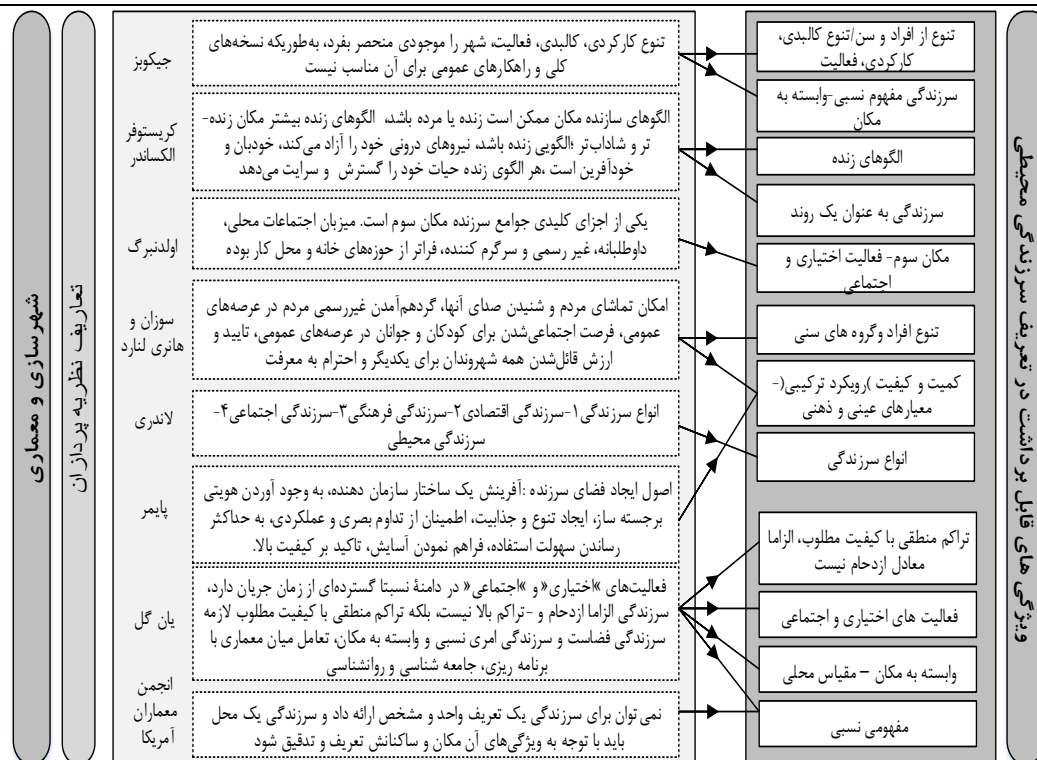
ویژگی های قابل برداشت در تعریف سرزندگی محیطی

تنوع از افراد و سن/تنوع کالبدی، کارکردی، فعالیت

سرزندگی مفهوم نسبی-وابسته به مکان

الگوهای زنده

سرزندگی به عنوان یک روند

مکان سوم- فعالیت اختیاری و اجتماعی

تنوع افراد وگروه های سنی

کمیت و کیفیت )رویکرد ترکیبی(- معیارهای عینی و ذهنی

انواع سرزندگی

تراکم منطقی با کیفیت مطلوب، الزاما معادل ازدحام نیست

فعالیت های اختیاری و اجتماعی

وابسته به مکان – مقیاس محلی

مفهومی نسبی

تنوع کارکردی، کالبدی، فعالیت، شهر را موجودی منحصر بفرد، به‌طوریکه نسخه‌های کلی و راهکارهای عمومی برای آن مناسب نیست

الگوهای سازنده مکان ممکن است زنده یا مرده باشد، الگوهای زنده بیشتر مکان زنده‌تر و شاداب‌تر ؛الگویی زنده باشد، نیروهای درونی خود را آزاد می‌کند، خودبان و خودآفرین است ،هر الگوی زنده حیات خود را گسترش و سرایت می‌دهد

یکی از اجزای کلیدی جوامع سرزنده مکان سوم است. میزبان اجتماعات محلی، داوطلبانه، غیر رسمی و سرگرم کننده، فراتر از حوزه‌های خانه و محل کار بوده

امکان تماشای مردم و شنیدن صدای آنها، گردهم‌آمدن غیررسمی مردم در عرصه‌های عمومی، فرصت اجتماعی‌شدن برای کودکان و جوانان در عرصه‌های عمومی، تایید و ارزش قائل‌شدن همه شهروندان برای یکدیگر و احترام به معرفت

انواع سرزندگی۱-سرزندگی اقتصادی۲-سرزندگی فرهنگی۳-سرزندگی اجتماعی۴-سرزندگی محیطی

اصول ایجاد فضای سرزنده :آفرینش یک ساختار سازمان دهنده، به وجود آوردن هویتی برجسته ساز، ایجاد تنوع و جذابیت، اطمینان از تداوم بصری و عملکردی، به حداکثر رساندن سهولت استفاده، فراهم نمودن آسایش، تاکید بر کیفیت بالا.

فعالیت‌های »اختیاری« و »اجتماعی« در دامنهٔ نسبتا گسترده‌ای از زمان جریان دارد، سرزندگی الزاما ازدحام و -تراکم بالا نیست، بلکه تراکم منطقی با کیفیت مطلوب لازمه سرزندگی فضاست و سرزندگی امری نسبی و وابسته به مکان، تعامل میان معماری با برنامه ریزی، جامعه شناسی و روانشناسی

نمی توان برای سرزندگی یک تعریف واحد و مشخص ارائه داد و سرزندگی یک محل باید با توجه به ویژگی‌های آن مکان و ساکنانش تعریف و تدقیق شود

جیکوبز

کریستوفر الکساندر

اولدنبرگ

سوزان و هانری لنارد

لاندری

پایمر

یان گل

انجمن معماران آمریکا

تعاریف نظریه پردازان

شهرسازی و معماری